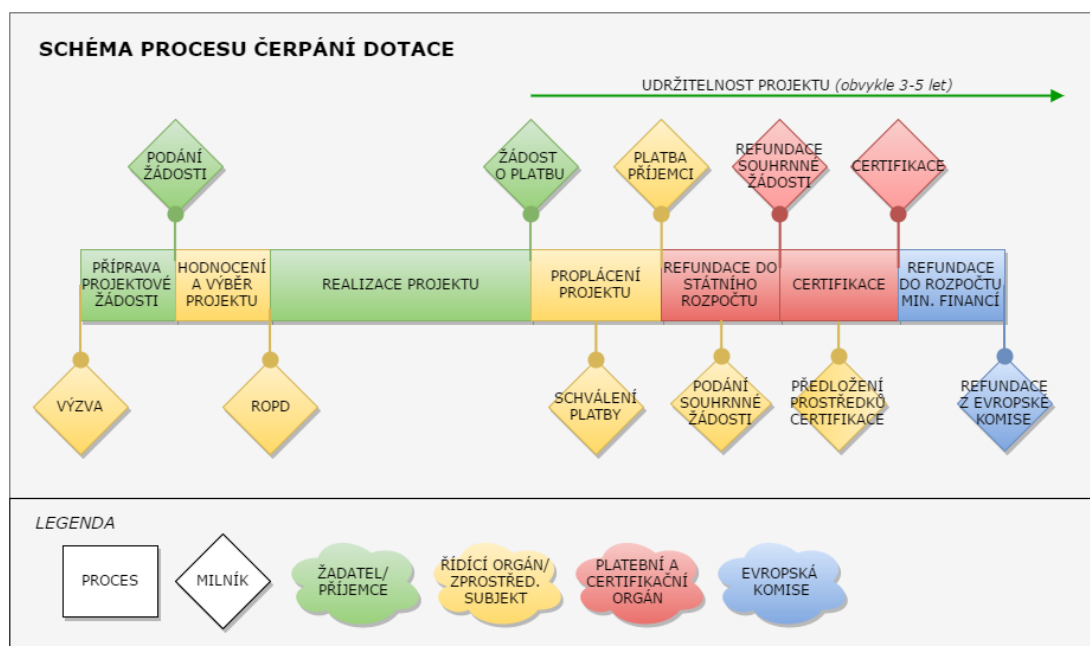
SCHÉMA PROCESU ČERPÁNÍ DOTACE

UDRŽITELNOST PROJEKTU (obvykle 3-5 let)

PODÁNÍ ŽÁDOSTI

ŽÁDOST O PLATBU

PLATBA PŘÍJEMCI

REFUNDACE SOUHRNNÉ ŽÁDOSTI

CERTIFIKACE

PŘÍPRAVA PROJEKTOVÉ ŽÁDOSTI

HODNOCENÍ A VÝBĚR PROJEKTU

REALIZACE PROJEKTU

PROPLÁCENÍ PROJEKTU

REFUNDACE DO STÁTNÍHO ROZPOČTU

CERTIFIKACE

REFUNDACE DO ROZPOČTU MIN. FINANCÍ

VÝZVA

ROPD

SCHVÁLENÍ PLATBY

PODÁNÍ SOUHRNNÉ ŽÁDOSTI

PŘEDLOŽENÍ PROSTŘEDKŮ CERTIFIKACE

REFUNDACE Z EVROPSKÉ KOMISE

LEGENDA

PROCES

MILNÍK

ŽADATEL/ PŘÍJEMCE

ŘÍDÍCÍ ORGÁN/ ZPROSTŘED. SUBJEKT

PLATEBNÍ A CERTIFIKAČNÍ ORGÁN

EVROPSKÁ KOMISE